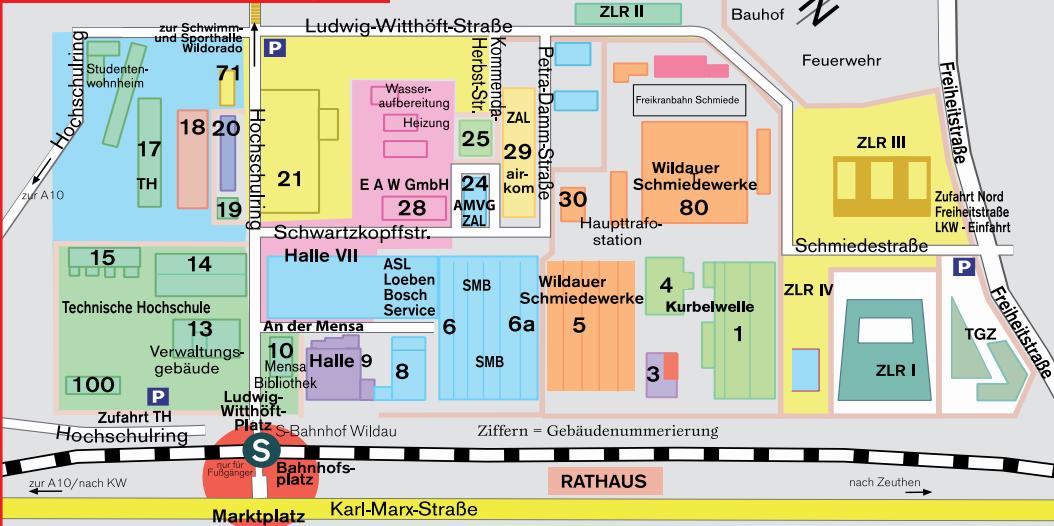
zur Schwimm- und Sporthalle Wildorado
Ludwig-Witthöft-Straße
ZLR II
Bauhof
N
P
Kommenda-Herbst-Str.
Petra-Damm-Straße
Feuerwehr
Freiheitstraße
Hochschulring
Studentenwohnheim
71
Wasseraufbereitung
Heizung
Freikranbahn Schmiede
18
20
25
ZAL
17
TH
Hochschulring
21
29
airkom
Wildauer Schmiedewerke
ZLR III
E A W GmbH
24
AMVG
ZAL
80
zur A10
19
28
30
Haupttrafostation
Zufahrt Nord Freiheitstraße LKW - Einfahrt
Schwartzkopffstr.
Schmiedestraße
15
Halle VII
ASL Loeben Bosch Service
P
14
SMB
Wildauer Schmiedewerke
4
ZLR IV
Freiheitstraße
Technische Hochschule
Kurbelwelle
13
An der Mensa
6
6a
5
TGZ
Verwaltungsgebäude
1
10
Mensa Bibliothek
Halle 9
8
SMB
3
ZLR I
100
P
Ludwig-Witthöft-Platz
Zufahrt TH
Hochschulring
S-Bahnhof Wildau
Ziffern = Gebäudenummerierung
S
nur für Fußgänger
Bahnhofsplatz
zur A10/nach KW
RATHAUS
nach Zeuthen
Karl-Marx-Straße
Marktplatz